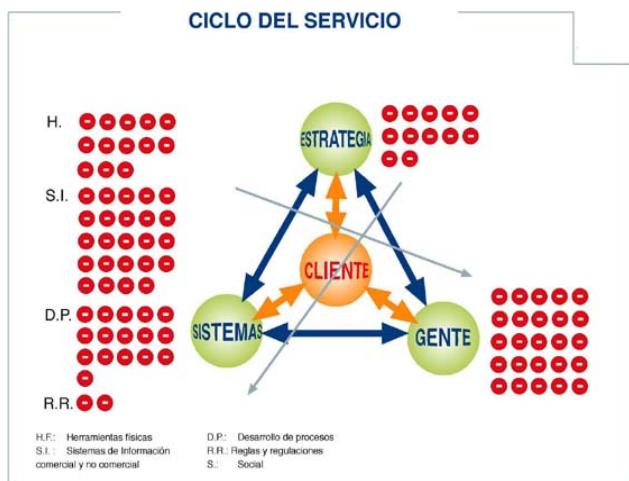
CICLO DEL SERVICIO

H.

S.I.

D.P.

R.R.

ESTRATEGIA

CLIENTE

SISTEMAS

GENTE

H.F.: Herramientas físicas
S.I.: Sistemas de Información comercial y no comercial

D.P.: Desarrollo de procesos
R.R.: Reglas y regulaciones
S.: Social